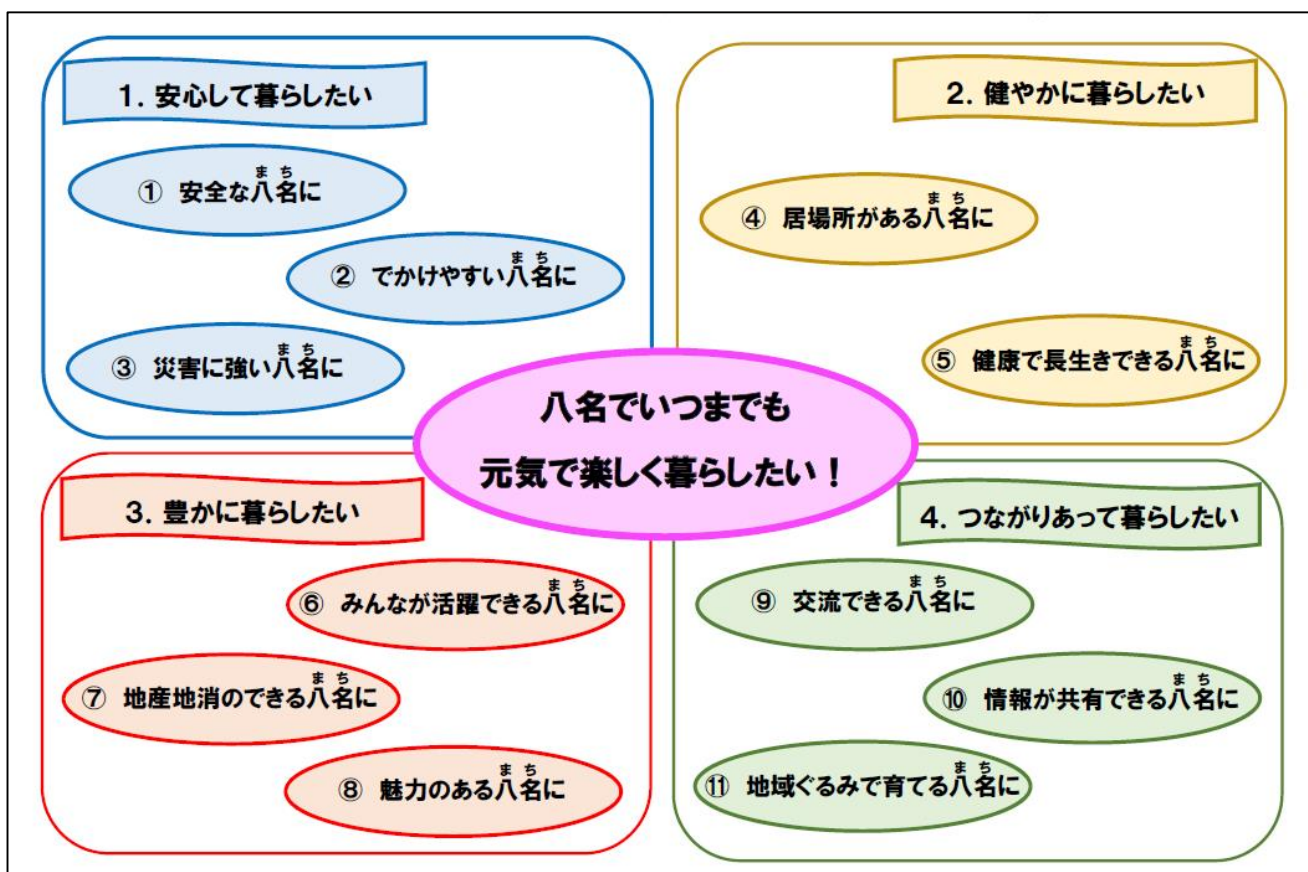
1. 安心して暮らしたい

① 安全な八名(まち)に

② でかけやすい八名(まち)に

③ 災害に強い八名(まち)に

2. 健やかに暮らしたい

④ 居場所がある八名(まち)に

⑤ 健康で長生きできる八名(まち)に

八名でいつまでも
元気で楽しく暮らしたい！

3. 豊かに暮らしたい

⑥ みんなが活躍できる八名(まち)に

⑦ 地産地消のできる八名(まち)に

⑧ 魅力のある八名(まち)に

4. つながりあって暮らしたい

⑨ 交流できる八名(まち)に

⑩ 情報が共有できる八名(まち)に

⑪ 地域ぐるみで育てる八名(まち)に